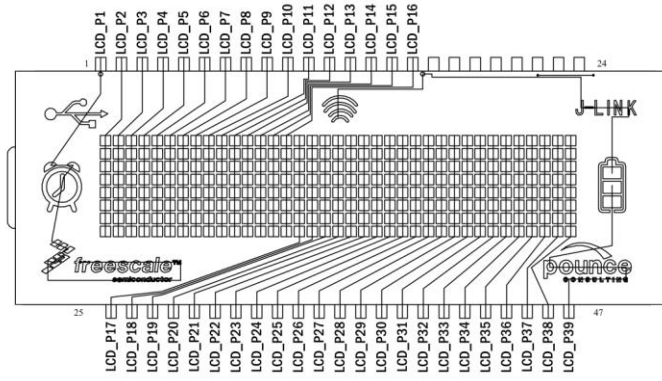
LCD_P1 LCD_P2 LCD_P3 LCD_P4 LCD_P5 LCD_P6 LCD_P7 LCD_P8 LCD_P9 LCD_P10 LCD_P11 LCD_P12 LCD_P13 LCD_P14 LCD_P15 LCD_P16

1

24

J-LINK

freescale™
semiconductor

pounce
CONSULTING

25

47

LCD_P17 LCD_P18 LCD_P19 LCD_P20 LCD_P21 LCD_P22 LCD_P23 LCD_P24 LCD_P25 LCD_P26 LCD_P27 LCD_P28 LCD_P29 LCD_P30 LCD_P31 LCD_P32 LCD_P33 LCD_P34 LCD_P35 LCD_P36 LCD_P37 LCD_P38 LCD_P39